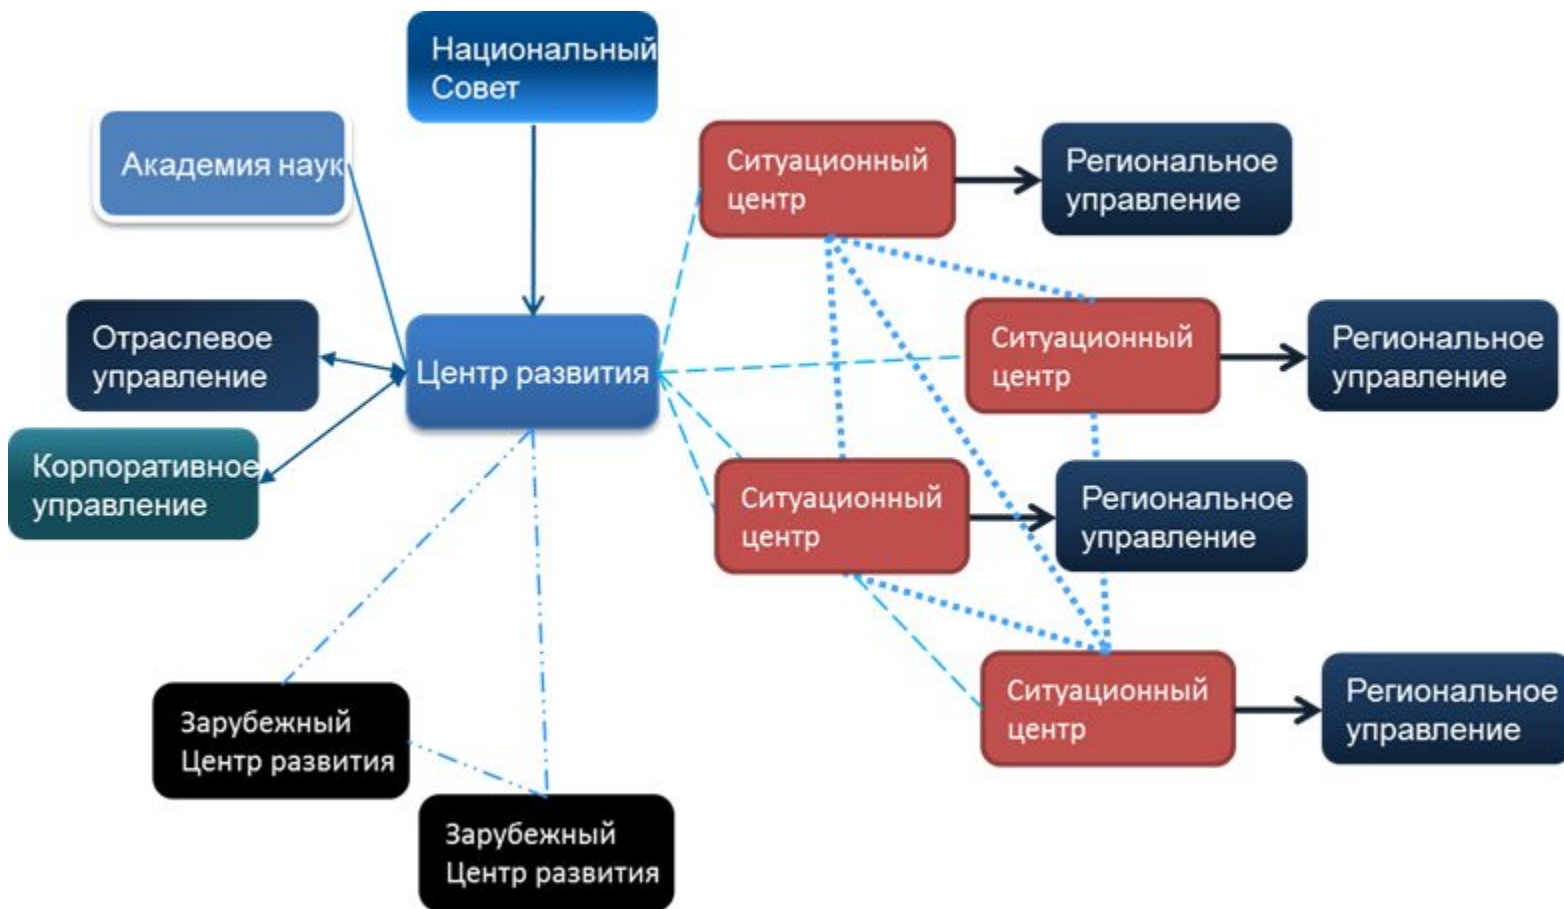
Национальный Совет

Академия наук

Отраслевое управление

Корпоративное управление

Центр развития

Ситуационный центр

Региональное управление

Ситуационный центр

Региональное управление

Ситуационный центр

Региональное управление

Ситуационный центр

Региональное управление

Зарубежный Центр развития

Зарубежный Центр развития